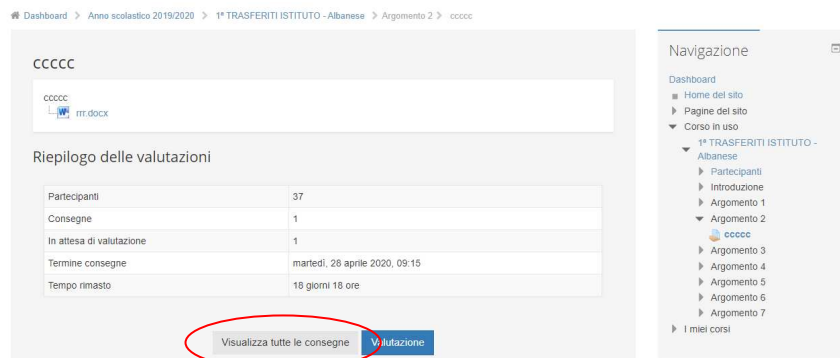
Dashboard > Anno scolastico 2019/2020 > 1º TRASFERITI ISTITUTO - Albanese > Argomento 2 > ccccc

ccccc

ccccc
rrr.docx

Riepilogo delle valutazioni

| Partecipanti | 37 |
|---|---|
| Consegne | 1 |
| In attesa di valutazione | 1 |
| Termine consegne | martedì, 28 aprile 2020, 09:15 |
| Tempo rimasto | 18 giorni 18 ore |

Visualizza tutte le consegne
Valutazione

Navigazione

Dashboard
Home del sito
Pagine del sito
Corso in uso
1º TRASFERITI ISTITUTO - Albanese
Partecipanti
Introduzione
Argomento 1
Argomento 2
ccccc
Argomento 3
Argomento 4
Argomento 5
Argomento 6
Argomento 7
I miei corsi